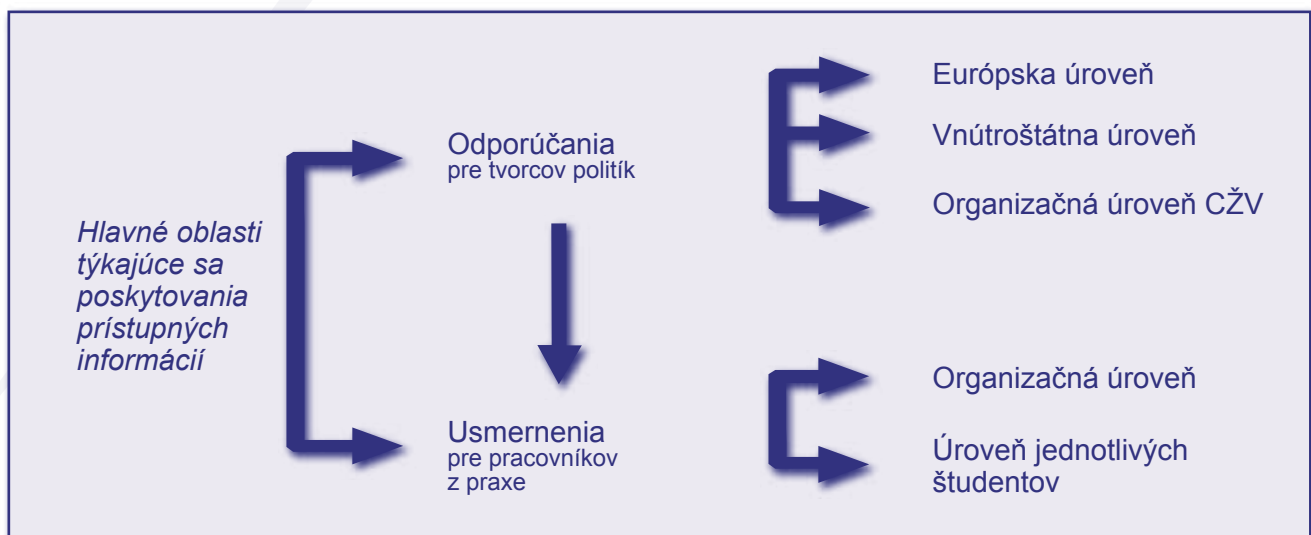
Hlavné oblasti týkajúce sa poskytovania prístupných informácií

Odporúčania
pre tvorcov politík

Európska úroveň

Vnútroštátna úroveň

Organizačná úroveň CŽV

Usmernenia
pre pracovníkov z praxe

Organizačná úroveň

Úroveň jednotlivých študentov